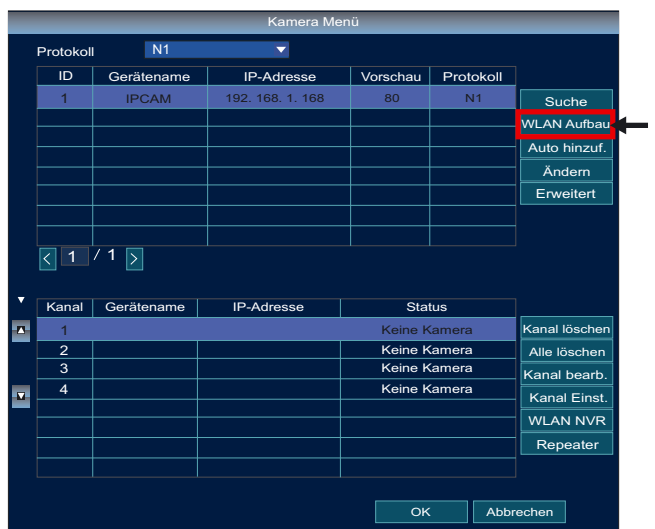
Kamera Menü

Protokoll N1

| ID | Gerätename | IP-Adresse | Vorschau | Protokoll |
|---|---|---|---|---|
| 1 | IPCAM | 192. 168. 1. 168 | 80 | N1 |
| | | | | |
| | | | | |
| | | | | |
| | | | | |
| | | | | |
| | | | | |

Suche
WLAN Aufbau
Auto hinzuf.
Ändern
Erweitert

1 / 1

| Kanal | Gerätename | IP-Adresse | Status |
|---|---|---|---|
| 1 | | | Keine Kamera |
| 2 | | | Keine Kamera |
| 3 | | | Keine Kamera |
| 4 | | | Keine Kamera |
| | | | |
| | | | |
| | | | |
| | | | |

Kanal löschen
Alle löschen
Kanal bearb.
Kanal Einst.
WLAN NVR
Repeater

OK
Abbrechen